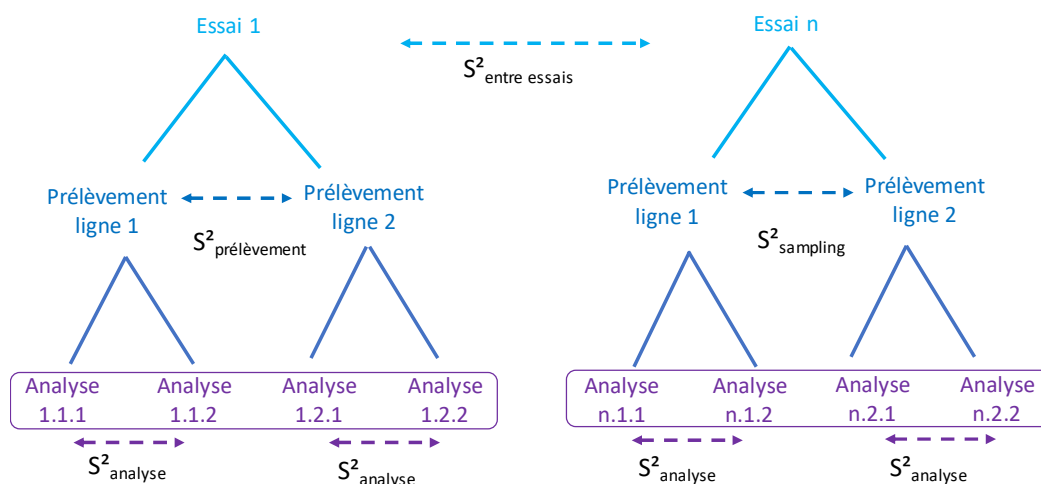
Essai 1

$S^2_{\text{entre essais}}$

Essai n

Prélèvement ligne 1

$S^2_{\text{prélèvement}}$

Prélèvement ligne 2

Prélèvement ligne 1

$S^2_{\text{sampling}}$

Prélèvement ligne 2

Analyse 1.1.1

Analyse 1.1.2

Analyse 1.2.1

Analyse 1.2.2

Analyse n.1.1

Analyse n.1.2

Analyse n.2.1

Analyse n.2.2

$S^2_{\text{analyse}}$

$S^2_{\text{analyse}}$

$S^2_{\text{analyse}}$

$S^2_{\text{analyse}}$